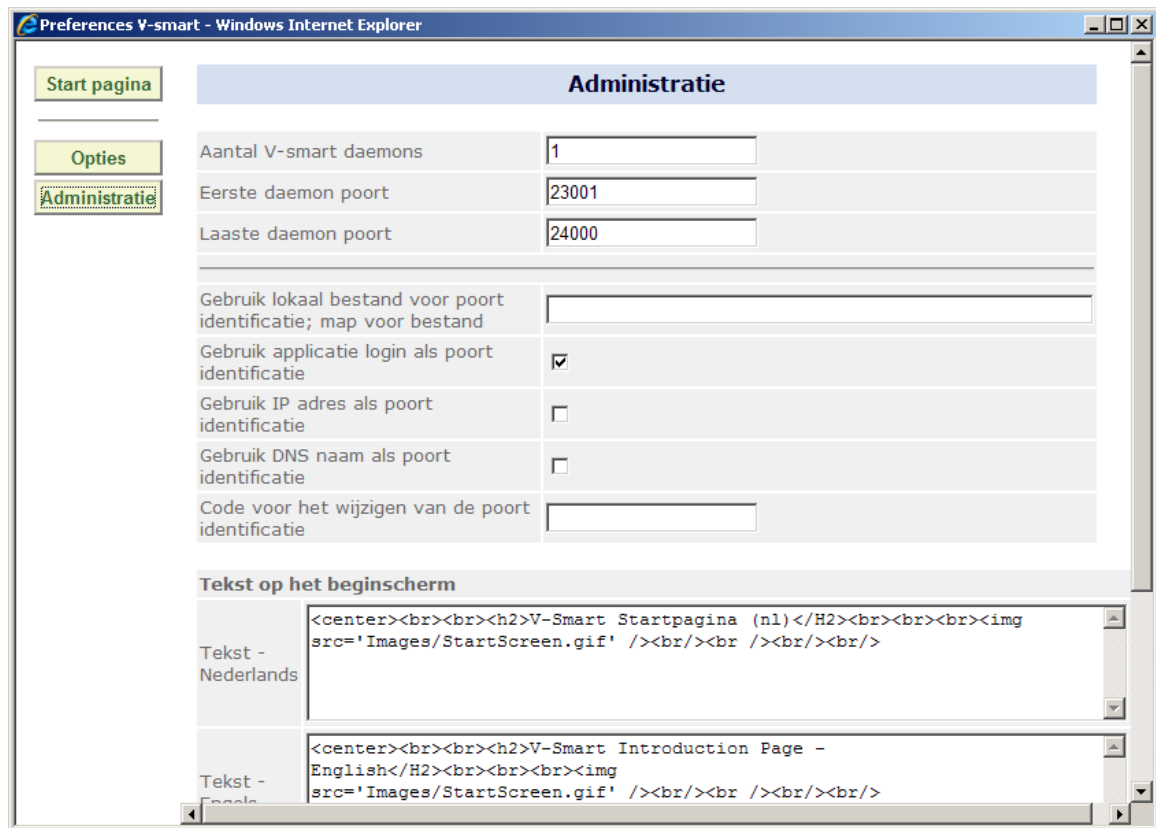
Preferences V-smart - Windows Internet Explorer

Start pagina

Opties

Administratie

Administratie

| | |
|---|---|
| Aantal V-smart daemons | 1 |
| Eerste daemon poort | 23001 |
| Laaste daemon poort | 24000 |

| | |
|---|---|
| Gebruik lokaal bestand voor poort identificatie; map voor bestand | |
| Gebruik applicatie login als poort identificatie | ☑ |
| Gebruik IP adres als poort identificatie | ☐ |
| Gebruik DNS naam als poort identificatie | ☐ |
| Code voor het wijzigen van de poort identificatie | |

Tekst op het beginscherm

| | |
|---|---|
| Tekst - Nederlands | <center><br><br><h2>V-Smart Startpagina (nl)</H2><br><br><br><img src='Images/StartScreen.gif' /><br/><br /><br/><br/> |
| Tekst - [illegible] | <center><br><br><h2>V-Smart Introduction Page - English</H2><br><br><br><img src='Images/StartScreen.gif' /><br/><br /><br/><br/> |